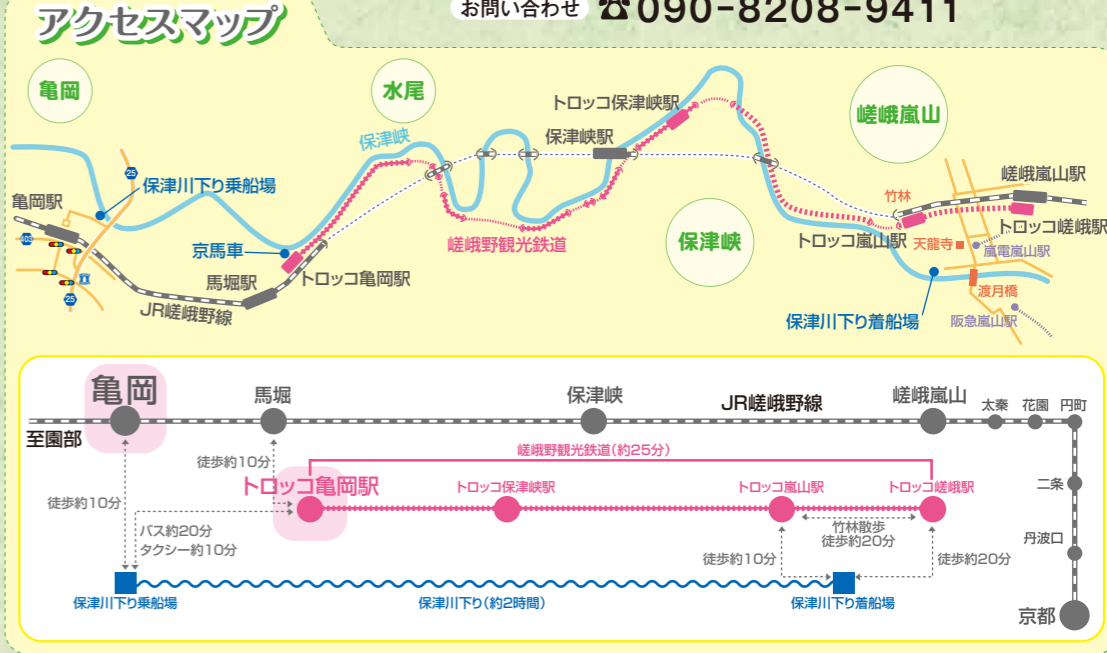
アクセスマップ

お問い合わせ ☎ 090-8208-9411

亀岡

水尾

嵯峨嵐山

保津峡

トロッコ保津峡駅

保津峡駅

25

保津川下り乗船場

亀岡駅

京馬車

トロッコ亀岡駅

馬堀駅

JR嵯峨野線

25

嵯峨野観光鉄道

保津峡

竹林

嵯峨嵐山駅

トロッコ嵯峨駅

トロッコ嵐山駅

天龍寺

嵐電嵐山駅

渡月橋

保津川下り着船場

阪急嵐山駅

亀岡

馬堀

保津峡

JR嵯峨野線

嵯峨嵐山

太秦

花園

円町

至園部

徒歩約10分

嵯峨野観光鉄道（約25分）

トロッコ亀岡駅

トロッコ保津峡駅

トロッコ嵐山駅

トロッコ嵯峨駅

二条

徒歩約10分

バス約20分

タクシー約10分

竹林散歩

徒歩約20分

丹波口

徒歩約10分

徒歩約20分

保津川下り乗船場

保津川下り（約2時間）

保津川下り着船場

京都